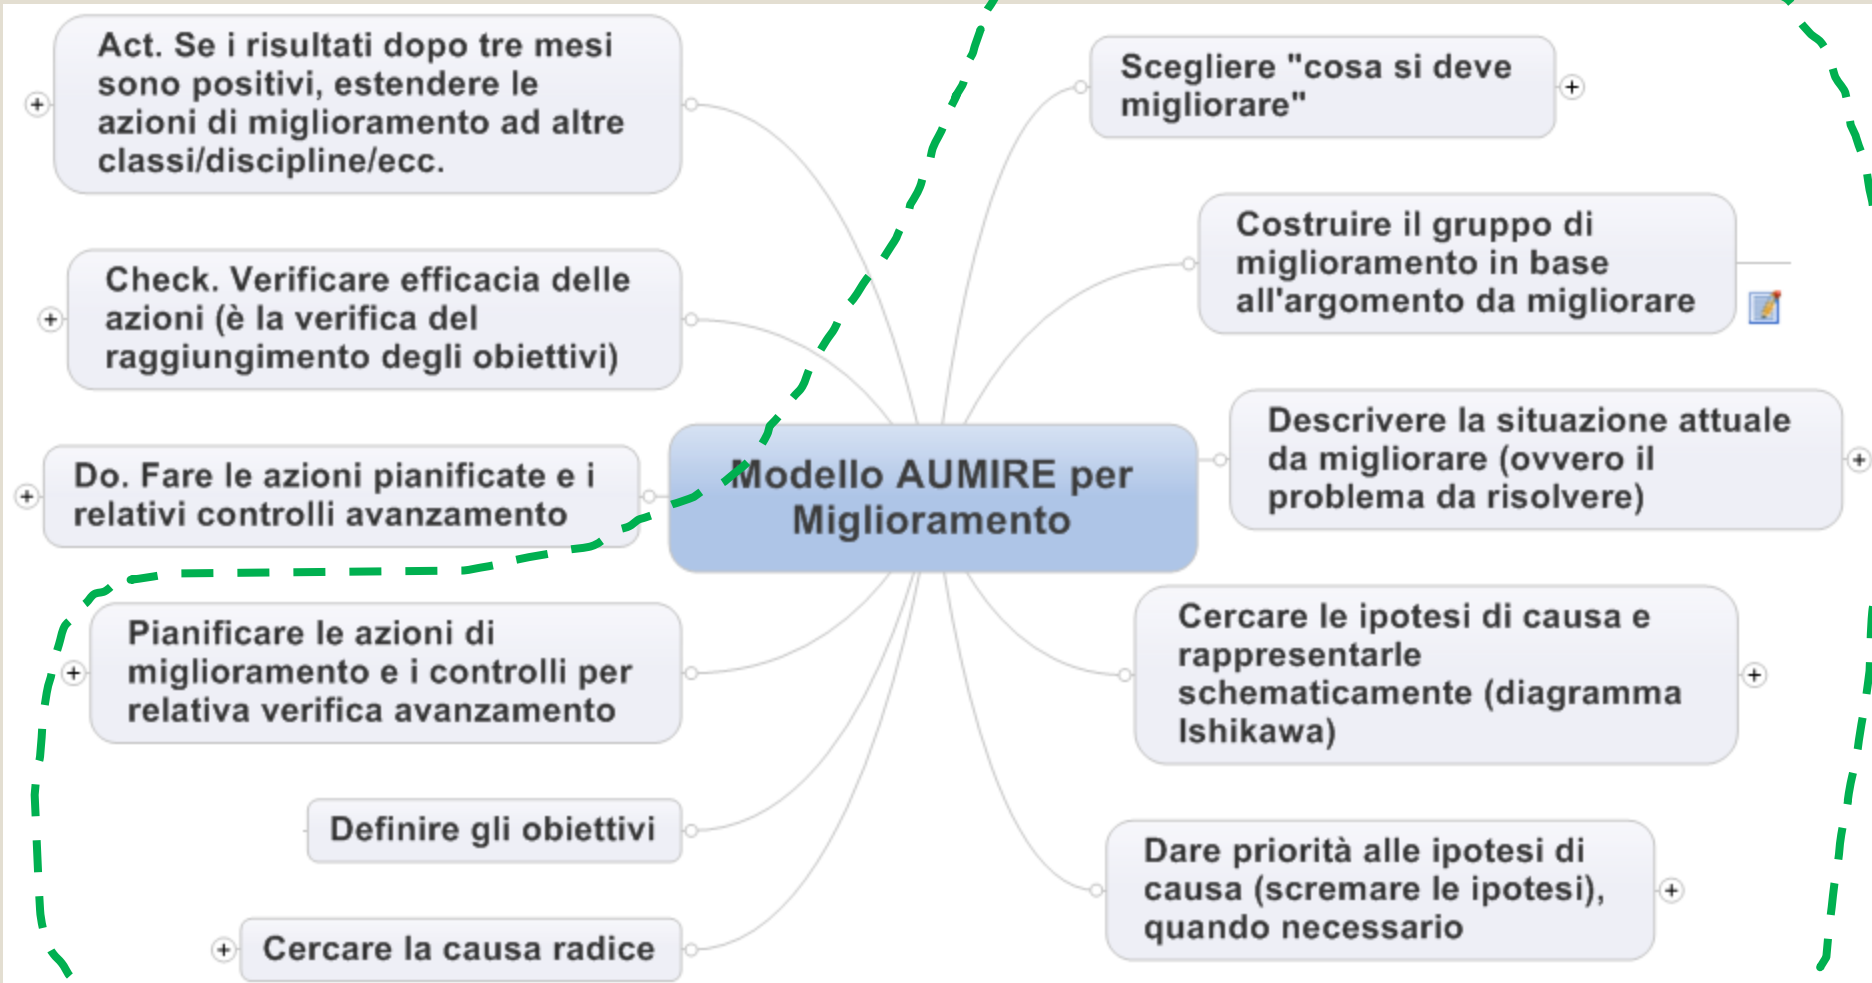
Modello AUMIRE per Miglioramento

Scegliere "cosa si deve migliorare"

Costruire il gruppo di miglioramento in base all'argomento da migliorare

Descrivere la situazione attuale da migliorare (ovvero il problema da risolvere)

Cercare le ipotesi di causa e rappresentarle schematicamente (diagramma Ishikawa)

Dare priorità alle ipotesi di causa (scremare le ipotesi), quando necessario

Cercare la causa radice

Definire gli obiettivi

Pianificare le azioni di miglioramento e i controlli per relativa verifica avanzamento

Do. Fare le azioni pianificate e i relativi controlli avanzamento

Check. Verificare efficacia delle azioni (è la verifica del raggiungimento degli obiettivi)

Act. Se i risultati dopo tre mesi sono positivi, estendere le azioni di miglioramento ad altre classi/discipline/ecc.